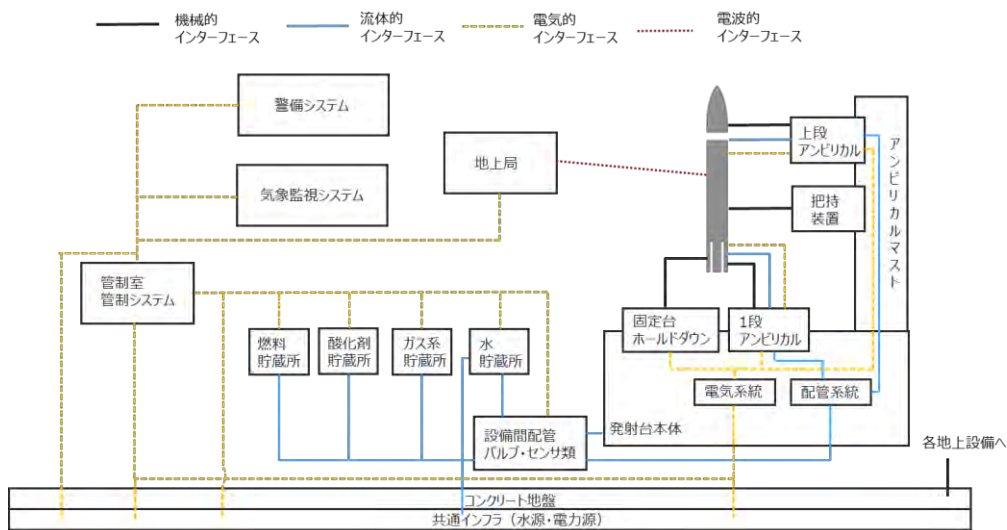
機械的インターフェース
流体的インターフェース
電気的インターフェース
電波的インターフェース

警備システム
気象監視システム
地上局
上段アンビリカル
把持装置
アンビリカルマスト
管制室管制システム
燃料貯蔵所
酸化剤貯蔵所
ガス系貯蔵所
水貯蔵所
固定台ホールドダウン
1段アンビリカル
電気系統
配管系統
設備間配管バルブ・センサ類
発射台本体
各地上設備へ
コンクリート地盤
共通インフラ（水源・電力源）